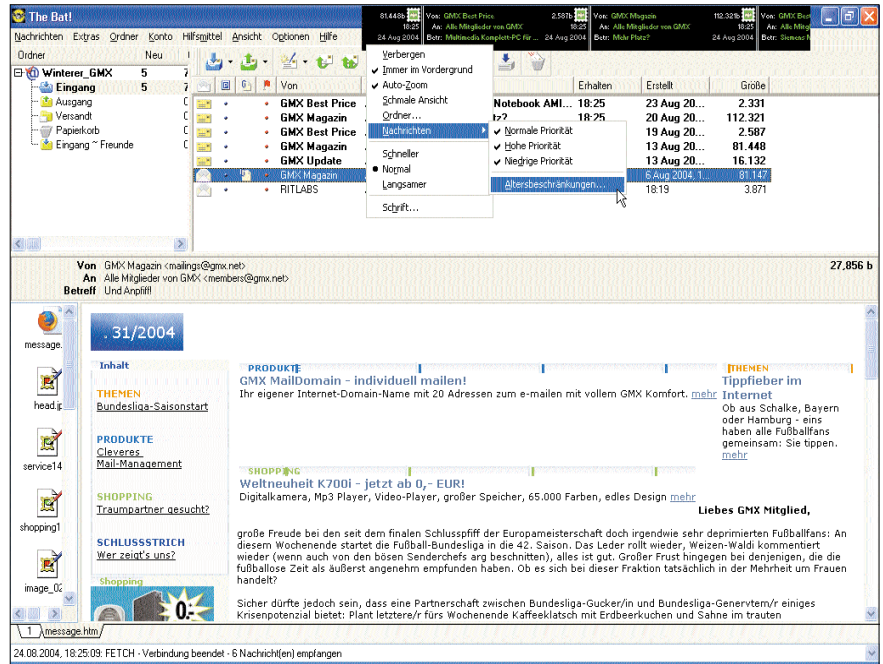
The Bat!

81.448b Von: GMX Best Price 18:25 An: Alle Mitglieder von GMX 24 Aug 2004 Betr: Multimedia Komplett-PC für ...

2.587b Von: GMX Magazin 18:25 An: Alle Mitglieder von GMX 24 Aug 2004 Betr: Mehr Platz?

112.321b Von: GMX Best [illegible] 18:25 An: Alle Mitgl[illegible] 24 Aug 2004 Betr: Siemens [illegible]

Nachrichten Extras Ordner Konto Hilfsmittel Ansicht Optionen Hilfe

Ordner Neu

Winterer_GMX 5
Eingang 5
Ausgang
Versandt
Papierkorb
Eingang ~ Freunde

Verbergen
Immer im Vordergrund
Auto-Zoom
Schmale Ansicht
Ordner...
Nachrichten
Schneller
Normal
Langsamer
Schrift...

Normale Priorität
Hohe Priorität
Niedrige Priorität
Altersbeschränkungen...

| | Von | | Erhalten | Erstellt | Größe |
|---|---|---|---|---|---|
| | GMX Best Price | Notebook AMI... | 18:25 | 23 Aug 20... | 2.331 |
| | GMX Magazin | t2? | 18:25 | 20 Aug 20... | 112.321 |
| | GMX Best Price | | | 19 Aug 20... | 2.587 |
| | GMX Magazin | | | 13 Aug 20... | 81.448 |
| | GMX Update | | | 13 Aug 20... | 16.132 |
| | GMX Magazin | | | 6 Aug 2004, 1... | 81.147 |
| | RITLABS | | 18:19 | 13:19 | 3.871 |

Von GMX Magazin <mailings@gmx.net> 27,856 b
An Alle Mitglieder von GMX <members@gmx.net>
Betreff Und Anpfiff!

message.
head.jp
service14
shopping1
image_02

.31/2004

Inhalt

THEMEN
Bundesliga-Saisonstart

PRODUKTE
Cleveres Mail-Management

SHOPPING
Traumpartner gesucht?

SCHLUSSSTRICH
Wer zeigt's uns?

Shopping

PRODUKTE
GMX MailDomain - individuell mailen!
Ihr eigener Internet-Domain-Name mit 20 Adressen zum e-mailen mit vollem GMX Komfort. mehr

THEMEN
Tippfieber im Internet
Ob aus Schalke, Bayern oder Hamburg - eins haben alle Fußballfans gemeinsam: Sie tippen. mehr

SHOPPING
Weltneuheit K700i - jetzt ab 0,- EUR!
Digitalkamera, Mp3 Player, Video-Player, großer Speicher, 65.000 Farben, edles Design mehr

Liebes GMX Mitglied,

große Freude bei den seit dem finalen Schlusspfiff der Europameisterschaft doch irgendwie sehr deprimierten Fußballfans: An diesem Wochenende startete die Fußball-Bundesliga in die 42. Saison. Das Leder rollt wieder, Weizen-Waldi kommentiert wieder (wenn auch von den bösen Senderchefs arg beschnitten), alles ist gut. Großer Frust hingegen bei denjenigen, die die fußballose Zeit als äußerst angenehm empfunden haben. Ob es sich bei dieser Fraktion tatsächlich in der Mehrheit um Frauen handelt?

Sicher dürfte jedoch sein, dass eine Partnerschaft zwischen Bundesliga-Gucker/in und Bundesliga-Genervtem/r einiges Krisenpotenzial bietet: Plant letztere/r fürs Wochenende Kaffeeklatsch mit Erdbeerkuchen und Sahne im trauten

1 message.htm

24.08.2004, 18:25:09: FETCH - Verbindung beendet - 6 Nachricht(en) empfangen